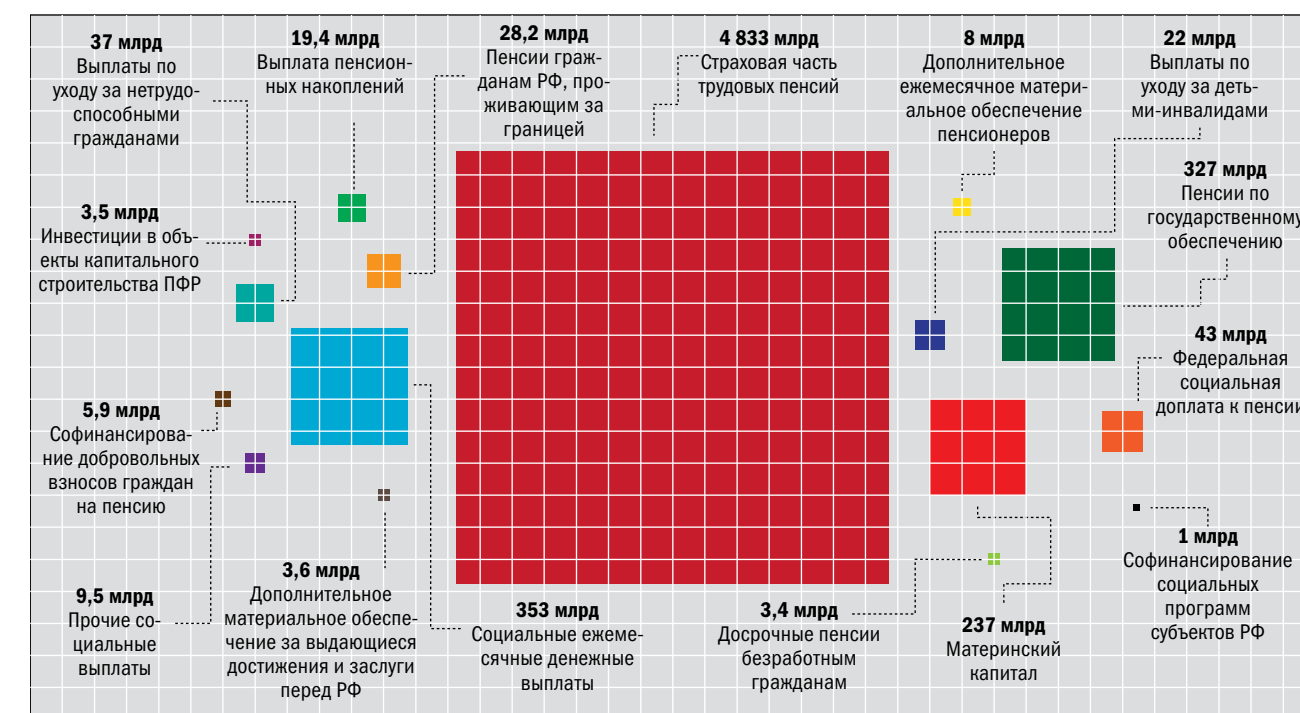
37 млрд
Выплаты по уходу за нетрудоспособными гражданами

19,4 млрд
Выплата пенсионных накоплений

28,2 млрд
Пенсии гражданам РФ, проживающим за границей

4 833 млрд
Страховая часть трудовых пенсий

8 млрд
Дополнительное ежемесячное материальное обеспечение пенсионеров

22 млрд
Выплаты по уходу за детьми-инвалидами

3,5 млрд
Инвестиции в объекты капитального строительства ПФР

327 млрд
Пенсии по государственному обеспечению

43 млрд
Федеральная социальная доплата к пенсии

5,9 млрд
Софинансирование добровольных взносов граждан на пенсию

1 млрд
Софинансирование социальных программ субъектов РФ

9,5 млрд
Прочие социальные выплаты

3,6 млрд
Дополнительное материальное обеспечение за выдающиеся достижения и заслуги перед РФ

353 млрд
Социальные ежемесячные денежные выплаты

3,4 млрд
Досрочные пенсии безработным гражданам

237 млрд
Материнский капитал